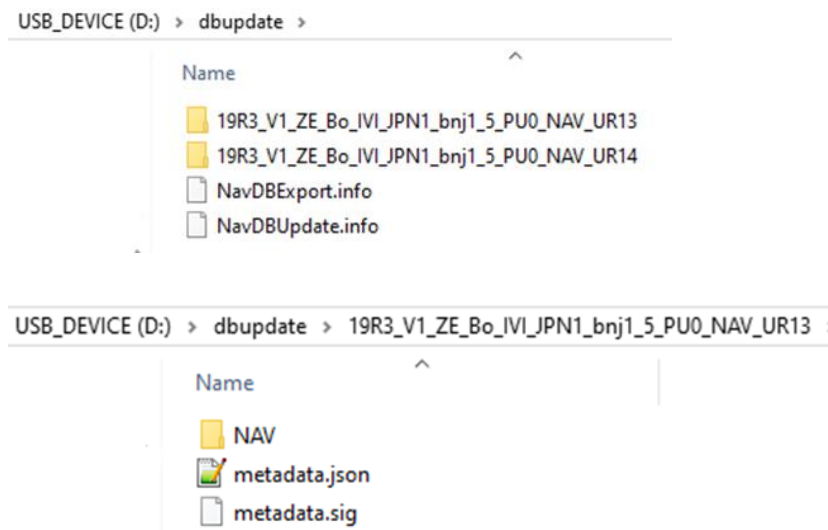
USB_DEVICE (D:) > dbupdate >

Name

19R3_V1_ZE_Bo_IVI_JPN1_bnj1_5_PU0_NAV_UR13
19R3_V1_ZE_Bo_IVI_JPN1_bnj1_5_PU0_NAV_UR14
NavDBExport.info
NavDBUpdate.info

USB_DEVICE (D:) > dbupdate > 19R3_V1_ZE_Bo_IVI_JPN1_bnj1_5_PU0_NAV_UR13

Name

NAV
metadata.json
metadata.sig